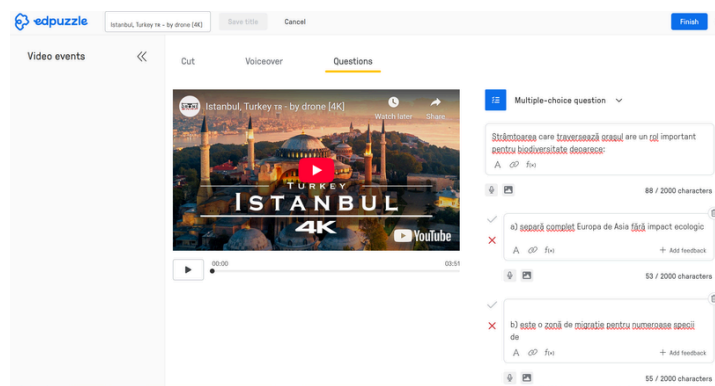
edpuzzle

Istanbul, Turkey 🇹🇷 - by drone [4K]

Save title

Cancel

Finish

Video events

Cut

Voiceover

Questions

Istanbul, Turkey 🇹🇷 - by drone [4K]

Watch later

Share

TURKEY

ISTANBUL

4K

YouTube

00:00

03:51

Multiple-choice question

Strâmtoarea care traversează orașul are un rol important pentru biodiversitate deoarece:

A f(x)

88 / 2000 characters

a) separă complet Europa de Asia fără impact ecologic

A f(x)

+ Add feedback

53 / 2000 characters

b) este o zonă de migrație pentru numeroase specii de

A f(x)

+ Add feedback

55 / 2000 characters